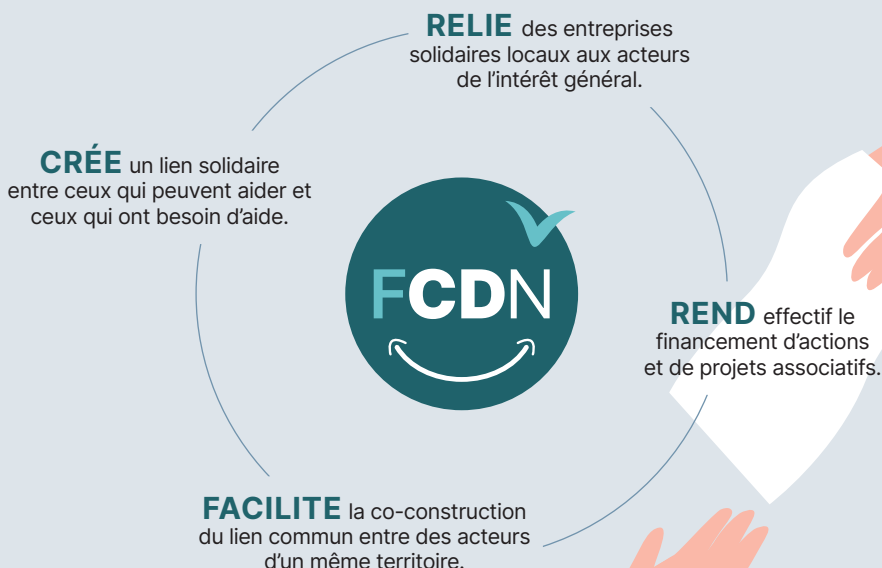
RELIE des entreprises solidaires locaux aux acteurs de l'intérêt général.

CRÉE un lien solidaire entre ceux qui peuvent aider et ceux qui ont besoin d'aide.

FCDN

REND effectif le financement d'actions et de projets associatifs.

FACILITE la co-construction du lien commun entre des acteurs d'un même territoire.